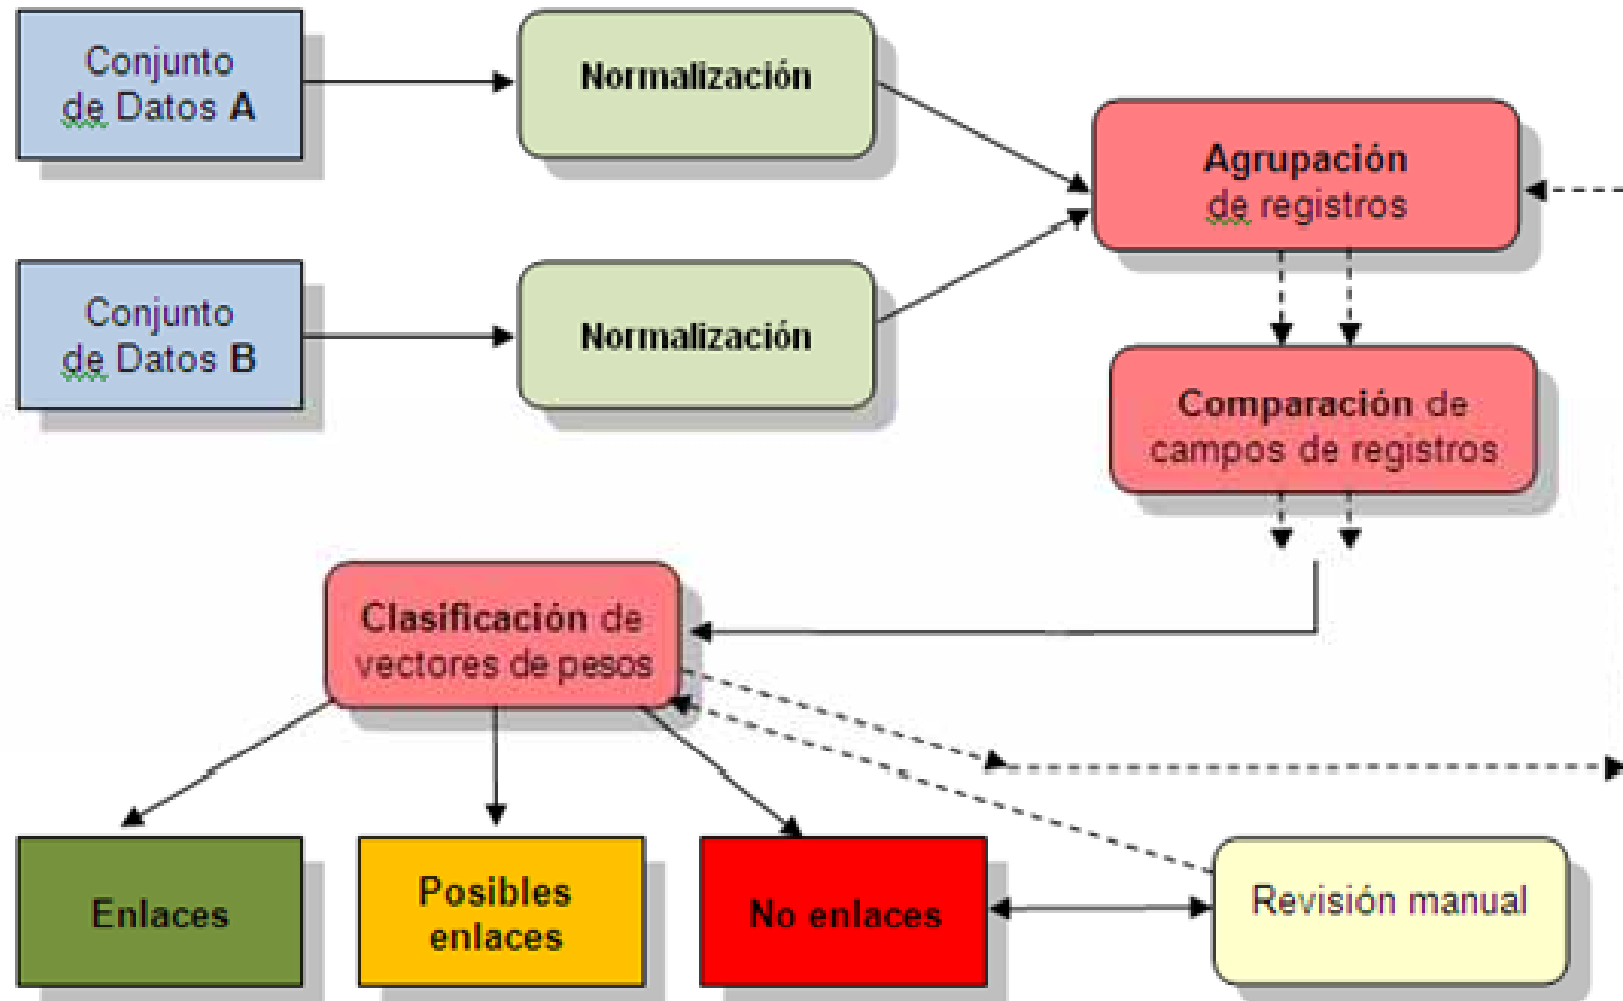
Conjunto de Datos A

Normalización

Conjunto de Datos B

Normalización

Agrupación de registros

Comparación de campos de registros

Clasificación de vectores de pesos

Enlaces

Posibles enlaces

No enlaces

Revisión manual